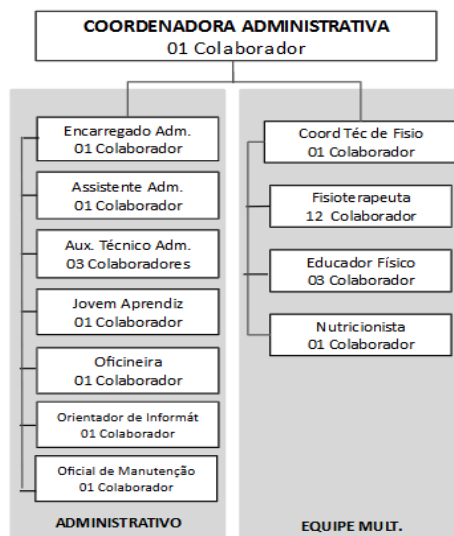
COORDENADORA ADMINISTRATIVA
01 Colaborador

Encarregado Adm.
01 Colaborador

Assistente Adm.
01 Colaborador

Aux. Técnico Adm.
03 Colaboradores

Jovem Aprendiz
01 Colaborador

Oficineira
01 Colaborador

Orientador de Informát
01 Colaborador

Oficial de Manutenção
01 Colaborador

ADMINISTRATIVO

Coord Téc de Fisio
01 Colaborador

Fisioterapeuta
12 Colaborador

Educador Físico
03 Colaborador

Nutricionista
01 Colaborador

EQUIPE MULT.